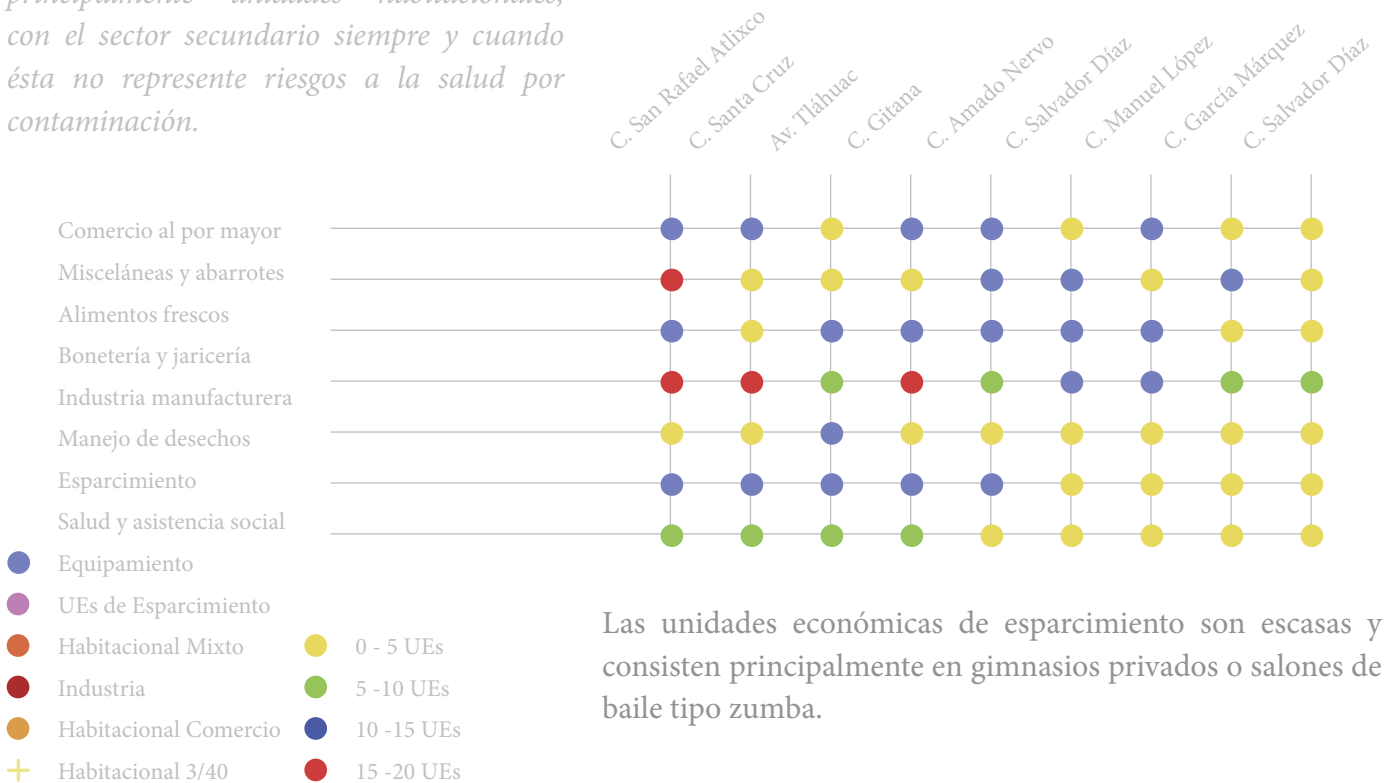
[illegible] unidades habitacionales, con el sector secundario siempre y cuando ésta no represente riesgos a la salud por contaminación.

C. San Rafael Atlixco
C. Santa Cruz
Av. Tláhuac
C. Gitana
C. Amado Nervo
C. Salvador Díaz
C. Manuel López
C. García Márquez
C. Salvador Díaz

Comercio al por mayor
Misceláneas y abarrotes
Alimentos frescos
Bonetería y jaricería
Industria manufacturera
Manejo de desechos
Esparcimiento
Salud y asistencia social
Equipamiento
UEs de Esparcimiento
Habitacional Mixto
Industria
Habitacional Comercio
Habitacional 3/40

0 - 5 UEs
5 -10 UEs
10 -15 UEs
15 -20 UEs

Las unidades económicas de esparcimiento son escasas y consisten principalmente en gimnasios privados o salones de baile tipo zumba.